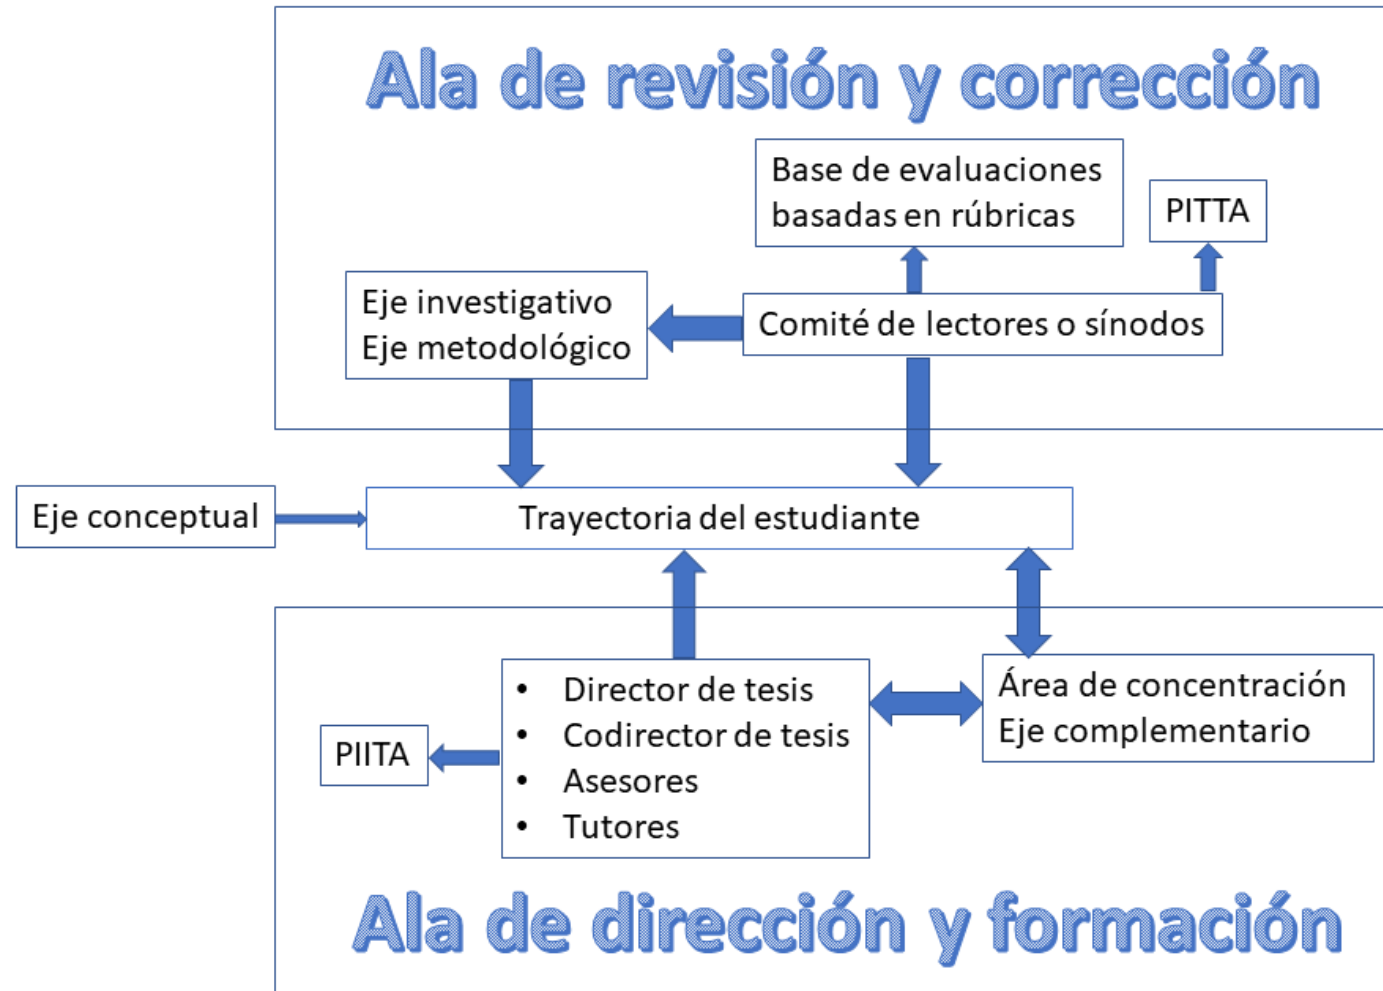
Ala de revisión y corrección

Base de evaluaciones basadas en rúbricas

PITTA

Eje investigativo
Eje metodológico

Comité de lectores o sínodos

Eje conceptual

Trayectoria del estudiante

PIITA

- Director de tesis
- Codirector de tesis
- Asesores
- Tutores

Área de concentración
Eje complementario

Ala de dirección y formación